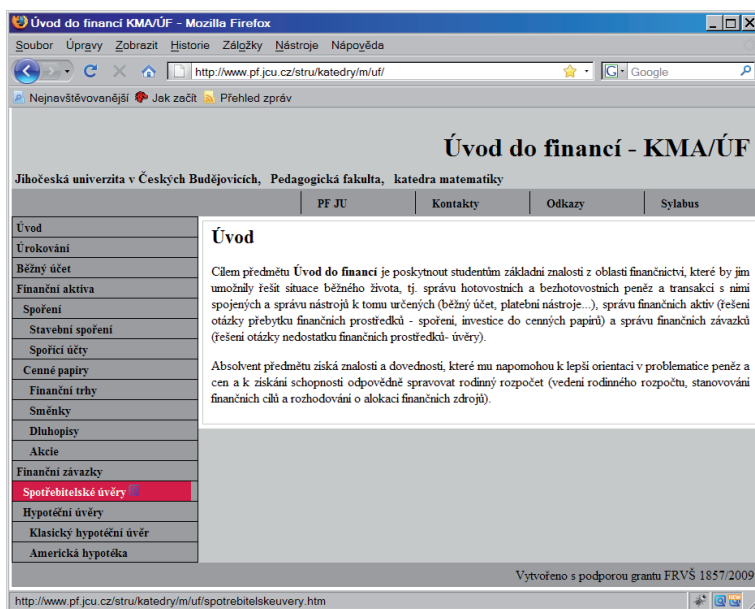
Úvod do financí KMA/ÚF - Mozilla Firefox

Soubor Úpravy Zobrazit Historie Záložky Nástroje Nápověda

http://www.pf.jcu.cz/stru/katedry/m/uf/

Google

Nejnavštěvovanější Jak začít Přehled zpráv

Úvod do financí - KMA/ÚF

Jihočeská univerzita v Českých Budějovicích, Pedagogická fakulta, katedra matematiky

PF JU | Kontakty | Odkazy | Sylabus

Úvod
Úrokování
Běžný účet
Finanční aktiva
Spoření
Stavební spoření
Spořicí účty
Cenné papiry
Finanční trhy
Směnky
Dluhopisy
Akcie
Finanční závazky
Spotřebitelské úvěry
Hypoteční úvěry
Klasický hypoteční úvěr
Americká hypotéka

Úvod

Cílem předmětu Úvod do financí je poskytnout studentům základní znalosti z oblasti finančnictví, které by jim umožnily řešit situace běžného života, tj. správu hotovostních a bezhotovostních peněz a transakcí s nimi spojených a správu nástrojů k tomu určených (běžný účet, platební nástroje...), správu finančních aktiv (řešení otázky přebytku finančních prostředků - spoření, investice do cenných papírů) a správu finančních závazků (řešení otázky nedostatku finančních prostředků- úvěry).

Absolvent předmětu získá znalosti a dovednosti, které mu napomohou k lepší orientaci v problematice peněz a cen a k získání schopnosti odpovědně spravovat rodinný rozpočet (vedení rodinného rozpočtu, stanovování finančních cílů a rozhodování o alokaci finančních zdrojů).

Vytvořeno s podporou grantu FRVŠ 1857/2009

http://www.pf.jcu.cz/stru/katedry/m/uf/spotrebitelskeuvery.htm